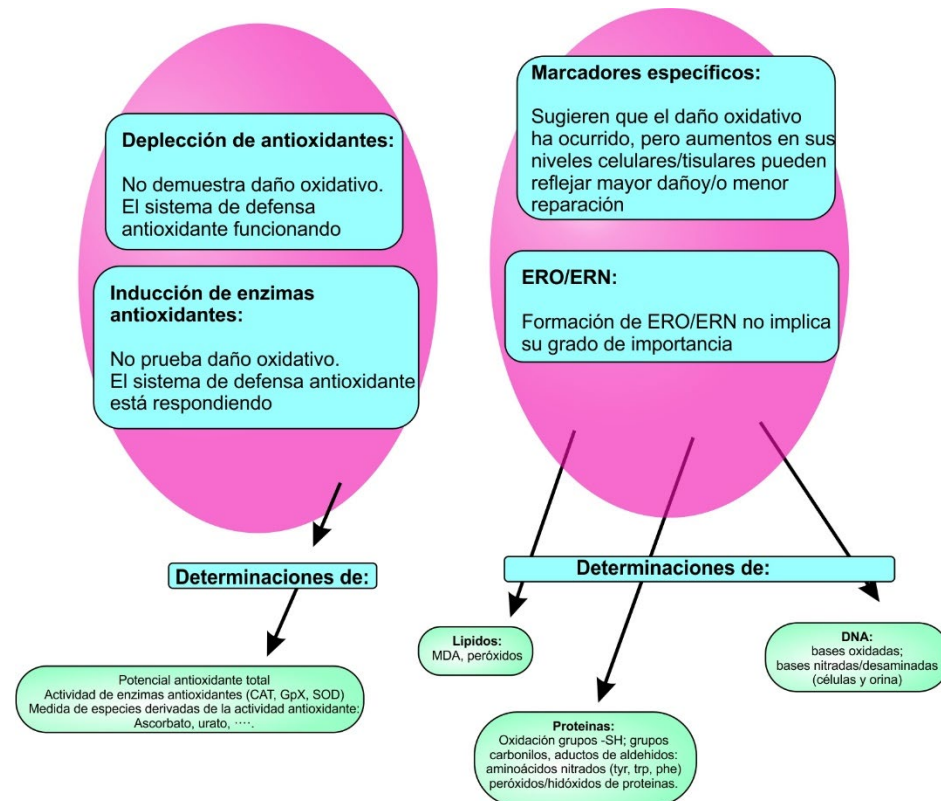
Deplección de antioxidantes:

No demuestra daño oxidativo. El sistema de defensa antioxidante funcionando

Inducción de enzimas antioxidantes:

No prueba daño oxidativo. El sistema de defensa antioxidante está respondiendo

Marcadores específicos:

Sugieren que el daño oxidativo ha ocurrido, pero aumentos en sus niveles celulares/tisulares pueden reflejar mayor dañoy/o menor reparación

ERO/ERN:

Formación de ERO/ERN no implica su grado de importancia

Determinaciones de:

Potencial antioxidante total
Actividad de enzimas antioxidantes (CAT, GpX, SOD)
Medida de especies derivadas de la actividad antioxidante:
Ascorbato, urato, ····.

Determinaciones de:

Lipidos:
MDA, peróxidos

Proteinas:
Oxidación grupos -SH; grupos carbonilos, aductos de aldehidos: aminoácidos nitrados (tyr, trp, phe) peróxidos/hidóxidos de proteinas.

DNA:
bases oxidadas;
bases nitradas/desaminadas
(células y orina)